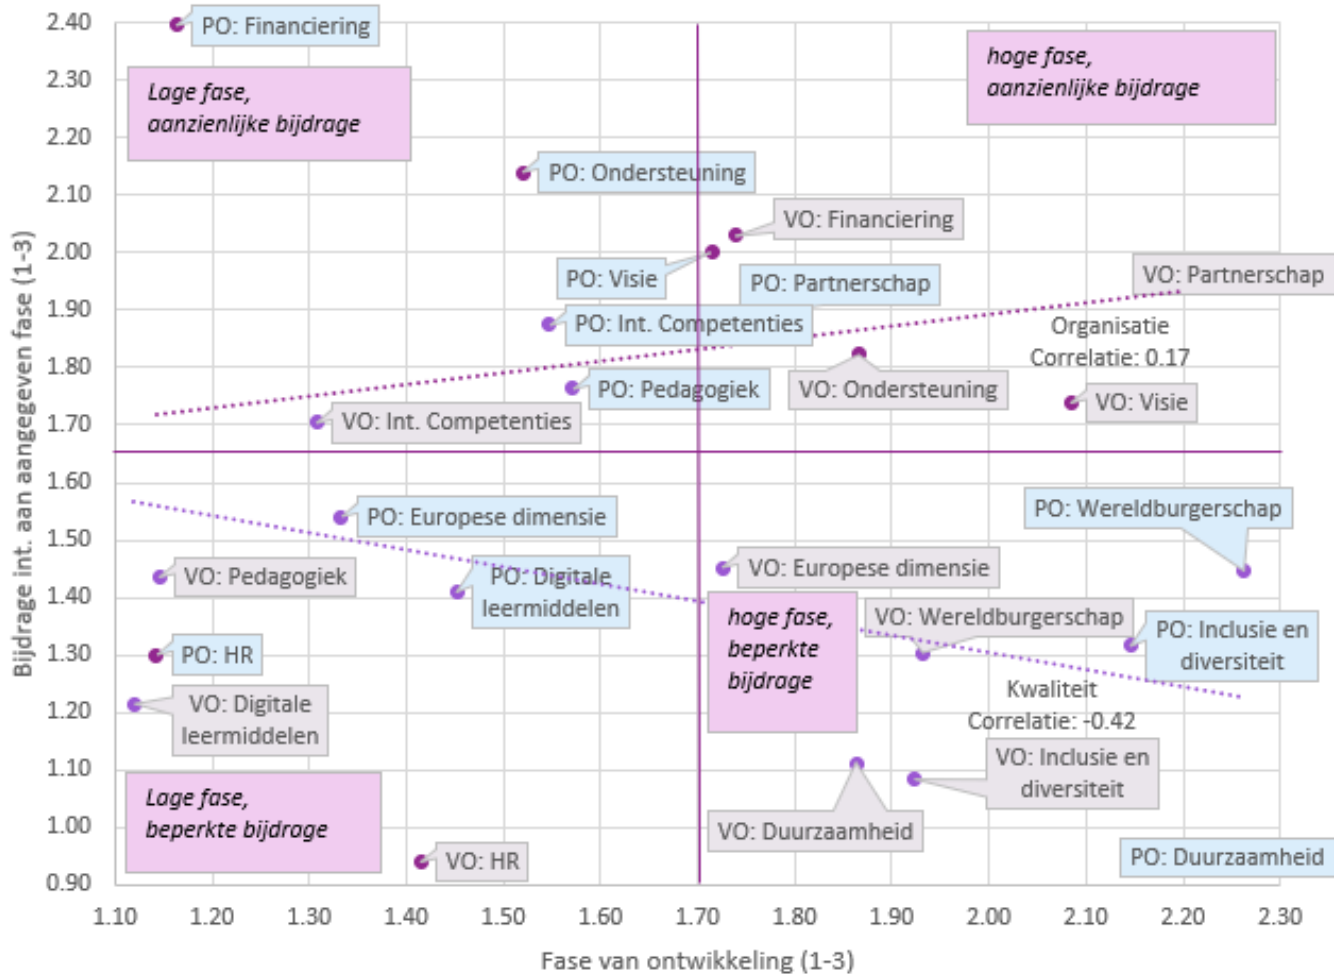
2.40
2.30
2.20
2.10
2.00
1.90
1.80
1.70
1.60
1.50
1.40
1.30
1.20
1.10
1.00
0.90

Bijdrage int. aan aangegeven fase (1-3)

PO: Financiering

Lage fase, aanzienlijke bijdrage

hoge fase, aanzienlijke bijdrage

PO: Ondersteuning

VO: Financiering

PO: Visie

PO: Partnerschap

VO: Partnerschap

PO: Int. Competenties

Organisatie
Correlatie: 0.17

PO: Pedagogiek

VO: Ondersteuning

VO: Visie

VO: Int. Competenties

PO: Europese dimensie

PO: Wereldburgerschap

VO: Pedagogiek

PO: Digitale leermiddelen

VO: Europese dimensie

hoge fase, beperkte bijdrage

VO: Wereldburgerschap

PO: Inclusie en diversiteit

PO: HR

VO: Digitale leermiddelen

Kwaliteit
Correlatie: -0.42

VO: Inclusie en diversiteit

Lage fase, beperkte bijdrage

VO: Duurzaamheid

VO: HR

PO: Duurzaamheid

1.10 1.20 1.30 1.40 1.50 1.60 1.70 1.80 1.90 2.00 2.10 2.20 2.30

Fase van ontwikkeling (1-3)